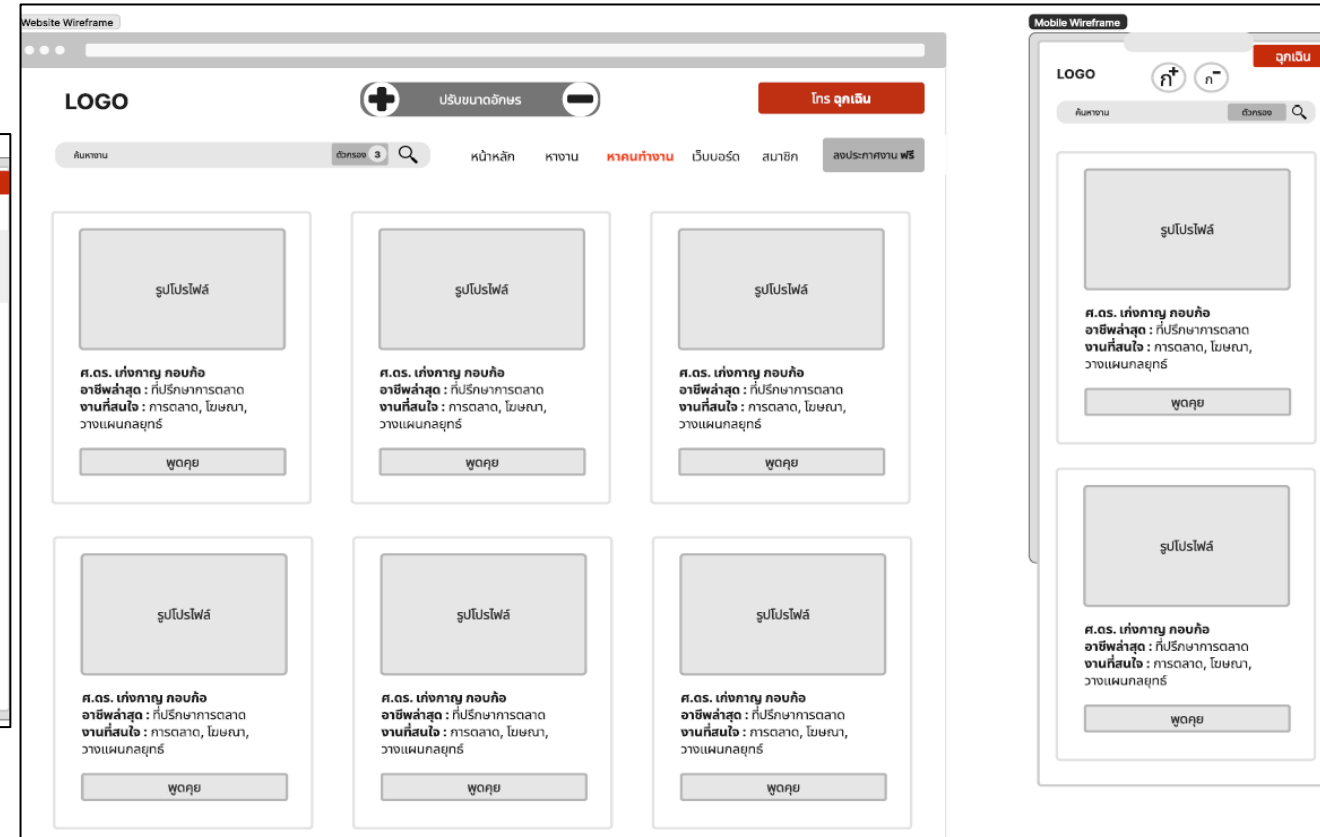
Website Wireframe

LOGO

ปรับขนาดอักษร

โทร ฉุกเฉิน

ค้นหางาน

ตัวกรอง 3

หน้าหลัก หางาน หาคนทำงาน เว็บบอร์ด สมาชิก

ลงประกาศงาน ฟรี

รูปโปรไฟล์

ศ.ดร. เก่งกาญ กอบก้อ
อาชีพล่าสุด : ที่ปรึกษาการตลาด
งานที่สนใจ : การตลาด, โฆษณา, วางแผนกลยุทธ์

พูดคุย

รูปโปรไฟล์

ศ.ดร. เก่งกาญ กอบก้อ
อาชีพล่าสุด : ที่ปรึกษาการตลาด
งานที่สนใจ : การตลาด, โฆษณา, วางแผนกลยุทธ์

พูดคุย

รูปโปรไฟล์

ศ.ดร. เก่งกาญ กอบก้อ
อาชีพล่าสุด : ที่ปรึกษาการตลาด
งานที่สนใจ : การตลาด, โฆษณา, วางแผนกลยุทธ์

พูดคุย

รูปโปรไฟล์

ศ.ดร. เก่งกาญ กอบก้อ
อาชีพล่าสุด : ที่ปรึกษาการตลาด
งานที่สนใจ : การตลาด, โฆษณา, วางแผนกลยุทธ์

พูดคุย

รูปโปรไฟล์

ศ.ดร. เก่งกาญ กอบก้อ
อาชีพล่าสุด : ที่ปรึกษาการตลาด
งานที่สนใจ : การตลาด, โฆษณา, วางแผนกลยุทธ์

พูดคุย

รูปโปรไฟล์

ศ.ดร. เก่งกาญ กอบก้อ
อาชีพล่าสุด : ที่ปรึกษาการตลาด
งานที่สนใจ : การตลาด, โฆษณา, วางแผนกลยุทธ์

พูดคุย

Mobile Wireframe

ฉุกเฉิน

LOGO

ก+ ก-

ค้นหางาน

ตัวกรอง

รูปโปรไฟล์

ศ.ดร. เก่งกาญ กอบก้อ
อาชีพล่าสุด : ที่ปรึกษาการตลาด
งานที่สนใจ : การตลาด, โฆษณา, วางแผนกลยุทธ์

พูดคุย

รูปโปรไฟล์

ศ.ดร. เก่งกาญ กอบก้อ
อาชีพล่าสุด : ที่ปรึกษาการตลาด
งานที่สนใจ : การตลาด, โฆษณา, วางแผนกลยุทธ์

พูดคุย